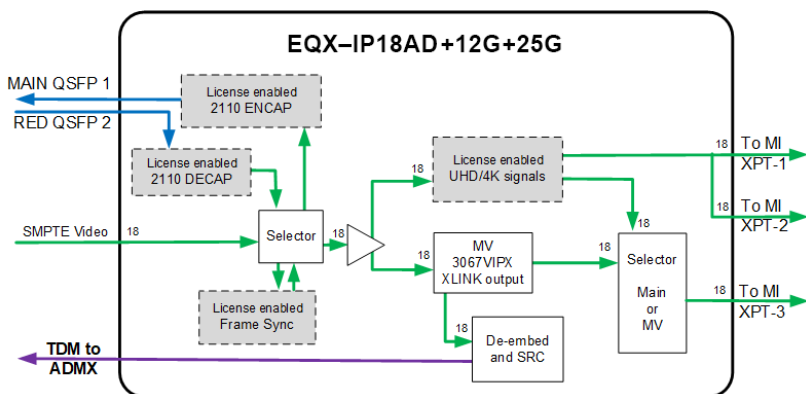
EQX–IP18AD+12G+25G

MAIN QSFP 1

RED QSFP 2

License enabled
2110 ENCAP

License enabled
2110 DECAP

SMPTE Video 18

Selector

18

License enabled
Frame Sync

18

License enabled
UHD/4K signals

MV
3067VIPX
XLINK output

18

De-embed
and SRC

18

18

Selector

Main
or
MV

18 To MI
XPT-1

18 To MI
XPT-2

18 To MI
XPT-3

TDM to
ADMX